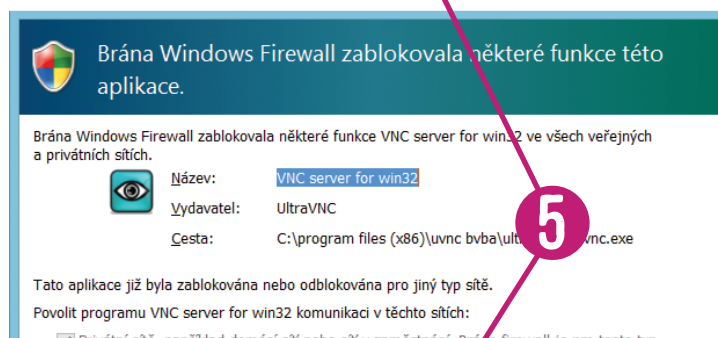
Brána Windows Firewall zablokovala některé funkce této aplikace.

Brána Windows Firewall zablokovala některé funkce VNC server for win32 ve všech veřejných a privátních sítích.

Název: VNC server for win32

Vydavatel: UltraVNC

Cesta: C:\program files (x86)\uvnc bvba\ult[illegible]vnc.exe

5

Tato aplikace již byla zablokována nebo odblokována pro jiný typ sítě.

Povolit programu VNC server for win32 komunikaci v těchto sítích:

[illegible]